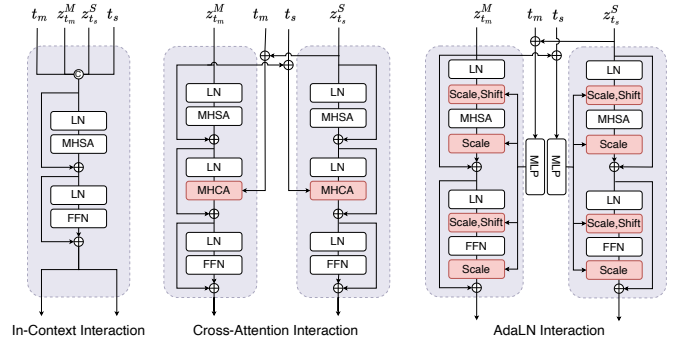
$t_m$ $z_{t_m}^M$ $z_{t_s}^S$ $t_s$

C

LN

MHSA

LN

FFN

In-Context Interaction

$z_{t_m}^M$ $t_m$ $t_s$ $z_{t_s}^S$

LN

MHSA

LN

MHCA

LN

FFN

LN

MHSA

LN

MHCA

LN

FFN

Cross-Attention Interaction

$z_{t_m}^M$ $t_m$ $t_s$ $z_{t_s}^S$

LN

Scale,Shift

MHSA

Scale

LN

Scale,Shift

FFN

Scale

MLP

MLP

LN

Scale,Shift

MHSA

Scale

LN

Scale,Shift

FFN

Scale

AdaLN Interaction